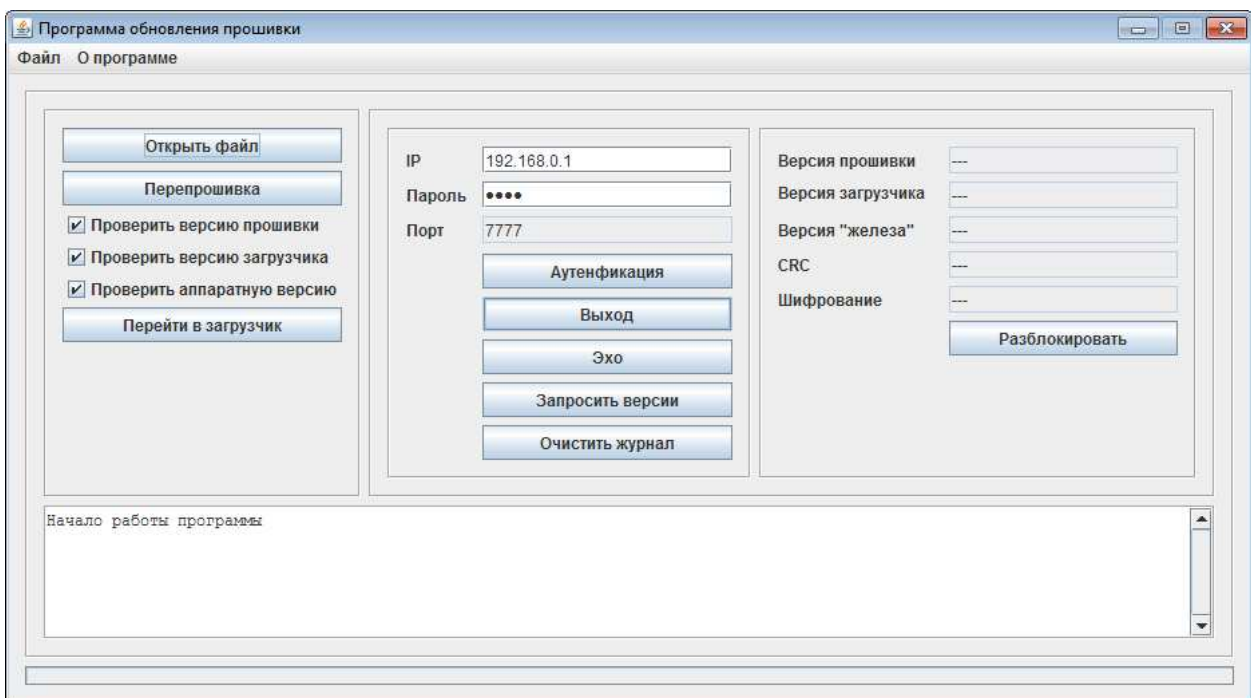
Программа обновления прошивки

Файл О программе

Открыть файл

Перепрошивка

☑ Проверить версию прошивки

☑ Проверить версию загрузчика

☑ Проверить аппаратную версию

Перейти в загрузчик

IP 192.168.0.1

Пароль ●●●●

Порт 7777

Аутенфикация

Выход

Эхо

Запросить версии

Очистить журнал

Версия прошивки ---

Версия загрузчика ---

Версия "железа" ---

CRC ---

Шифрование ---

Разблокировать

Начало работы программы